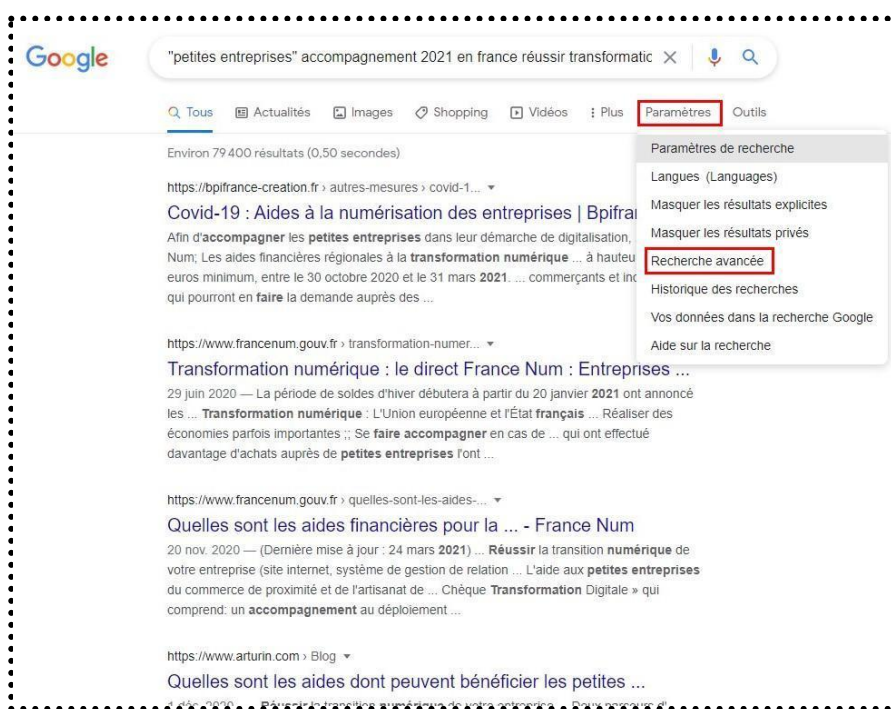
Google

"petites entreprises" accompagnement 2021 en france réussir transformatic

Tous Actualités Images Shopping Vidéos Plus Paramètres Outils

Environ 79 400 résultats (0,50 secondes)

Paramètres de recherche
Langues (Languages)
Masquer les résultats explicites
Masquer les résultats privés
Recherche avancée
Historique des recherches
Vos données dans la recherche Google
Aide sur la recherche

https://bpifrance-creation.fr › autres-mesures › covid-1...

Covid-19 : Aides à la numérisation des entreprises | Bpifra

Afin d'accompagner les petites entreprises dans leur démarche de digitalisation, Num; Les aides financières régionales à la transformation numérique ... à hauteu euros minimum, entre le 30 octobre 2020 et le 31 mars 2021. ... commerçants et inc qui pourront en faire la demande auprès des ...

https://www.francenum.gouv.fr › transformation-numer...

Transformation numérique : le direct France Num : Entreprises ...

29 juin 2020 — La période de soldes d'hiver débutera à partir du 20 janvier 2021 ont annoncé les ... Transformation numérique : L'Union européenne et l'État français ... Réaliser des économies parfois importantes ;; Se faire accompagner en cas de ... qui ont effectué davantage d'achats auprès de petites entreprises l'ont ...

https://www.francenum.gouv.fr › quelles-sont-les-aides-...

Quelles sont les aides financières pour la ... - France Num

20 nov. 2020 — (Dernière mise à jour : 24 mars 2021) ... Réussir la transition numérique de votre entreprise (site internet, système de gestion de relation ... L'aide aux petites entreprises du commerce de proximité et de l'artisanat de ... Chèque Transformation Digitale » qui comprend: un accompagnement au déploiement ...

https://www.arturin.com › Blog

Quelles sont les aides dont peuvent bénéficier les petites ...

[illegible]